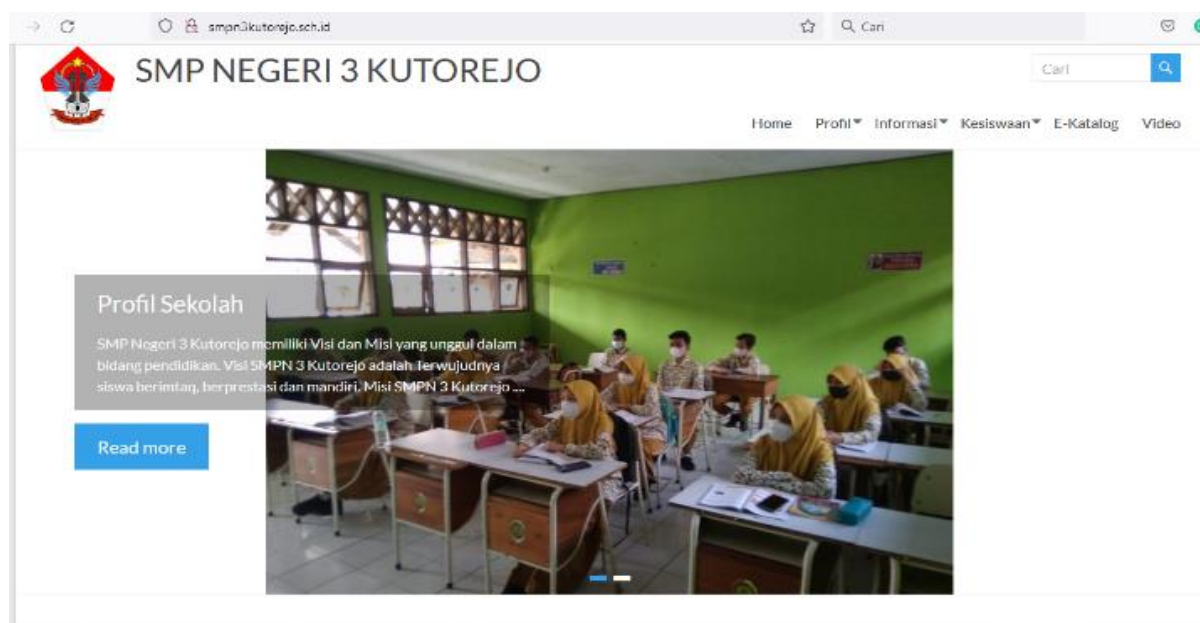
smpn3kutorejo.sch.id

Cari

SMP NEGERI 3 KUTOREJO

Cari

Home Profil Informasi Kesiswaan E-Katalog Video

Profil Sekolah

SMP Negeri 3 Kutorejo memiliki Visi dan Misi yang unggul dalam bidang pendidikan. Visi SMPN 3 Kutorejo adalah Terwujudnya siswa berimtaq, berprestasi dan mandiri. Misi SMPN 3 Kutorejo ...

Read more